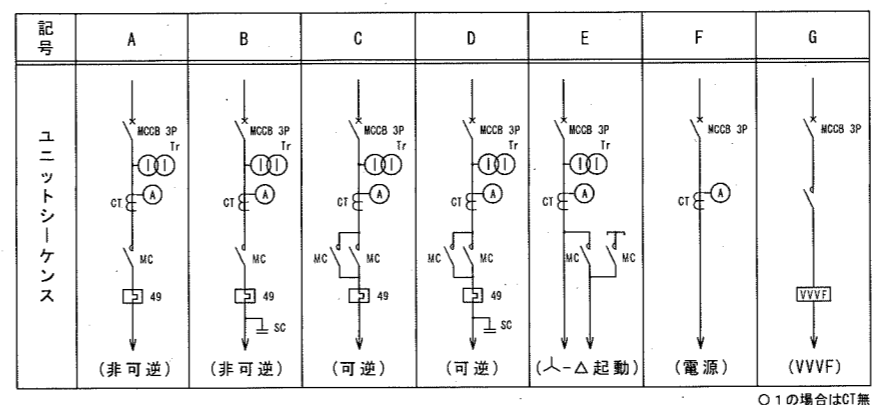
| 記号 | A | B | C | D | E | F | G |
|---|---|---|---|---|---|---|---|
| ユニットシーケンス | MCCB 3P Tr A CT MC 49 | MCCB 3P Tr A CT MC 49 SC | MCCB 3P Tr A CT MC MC 49 | MCCB 3P Tr A CT MC MC 49 SC | MCCB 3P Tr A CT MC MC | MCCB 3P A CT | MCCB 3P VVVF |
| | (非可逆) | (非可逆) | (可逆) | (可逆) | (人-△起動) | (電源) | (VVVF) |

○1の場合はCT無